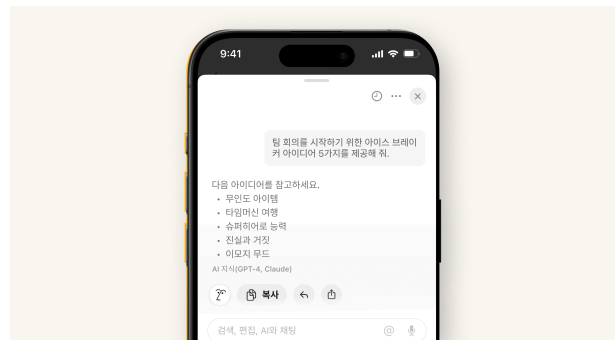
9:41

팀 회의를 시작하기 위한 아이스 브레이커 아이디어 5가지를 제공해 줘.

다음 아이디어를 참고하세요.
• 무인도 아이템
• 타임머신 여행
• 슈퍼히어로 능력
• 진실과 거짓
• 이모지 무드

AI 지식(GPT-4, Claude)

복사

검색, 편집, AI와 채팅